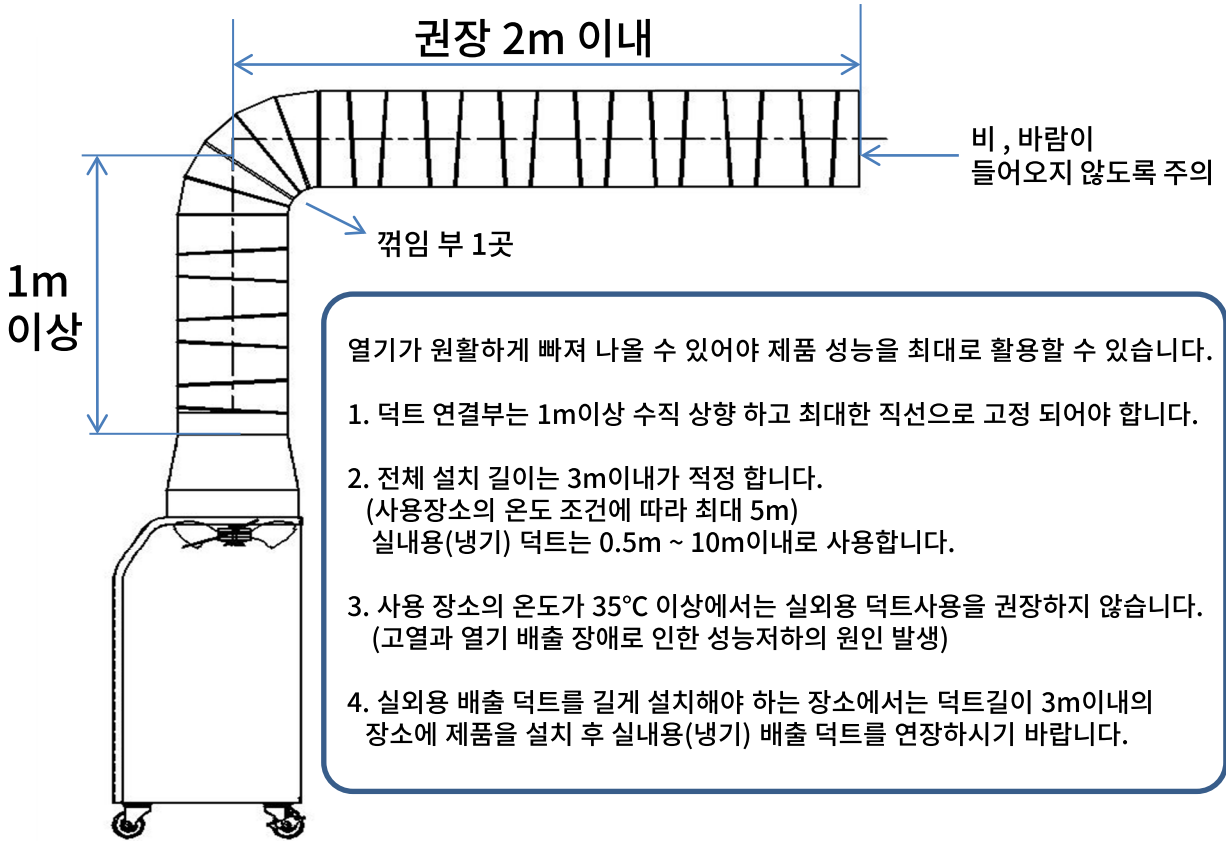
권장 2m 이내

비 , 바람이
들어오지 않도록 주의

꺾임 부 1곳

1m
이상

열기가 원활하게 빠져 나올 수 있어야 제품 성능을 최대로 활용할 수 있습니다.

1. 덕트 연결부는 1m이상 수직 상향 하고 최대한 직선으로 고정 되어야 합니다.

2. 전체 설치 길이는 3m이내가 적정 합니다.
(사용장소의 온도 조건에 따라 최대 5m)
실내용(냉기) 덕트는 0.5m ~ 10m이내로 사용합니다.

3. 사용 장소의 온도가 35℃ 이상에서는 실외용 덕트사용을 권장하지 않습니다.
(고열과 열기 배출 장애로 인한 성능저하의 원인 발생)

4. 실외용 배출 덕트를 길게 설치해야 하는 장소에서는 덕트길이 3m이내의 장소에 제품을 설치 후 실내용(냉기) 배출 덕트를 연장하시기 바랍니다.